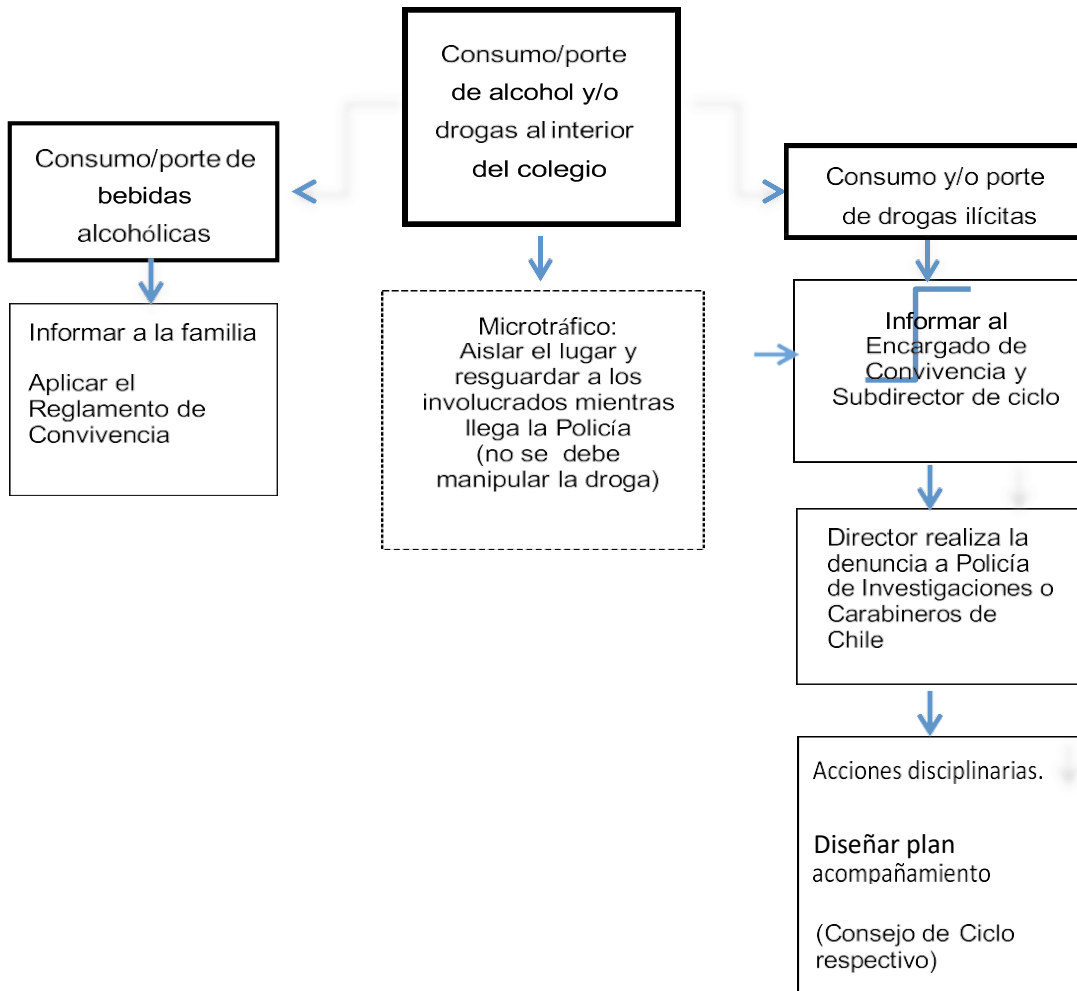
Consumo/porte de alcohol y/o drogas al interior del colegio

Consumo/porte de bebidas alcohólicas

Consumo y/o porte de drogas ilícitas

Informar a la familia

Aplicar el Reglamento de Convivencia

Microtráfico:
Aislar el lugar y resguardar a los involucrados mientras llega la Policía
(no se debe manipular la droga)

Informar al Encargado de Convivencia y Subdirector de ciclo

Director realiza la denuncia a Policía de Investigaciones o Carabineros de Chile

Acciones disciplinarias.

Diseñar plan acompañamiento

(Consejo de Ciclo respectivo)